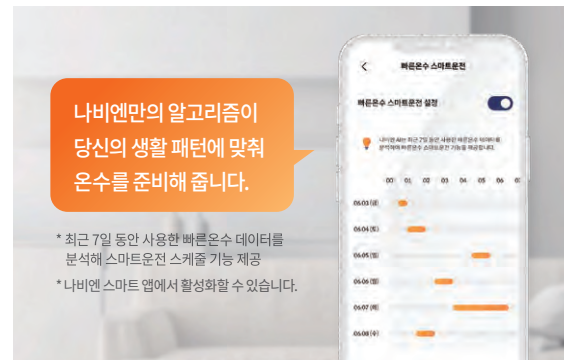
나비엔만의 알고리즘이 당신의 생활 패턴에 맞춰 온수를 준비해 줍니다.

* 최근 7일 동안 사용한 빠른온수 데이터를 분석해 스마트운전 스케줄 기능 제공

* 나비엔 스마트 앱에서 활성화할 수 있습니다.

<

빠른온수 스마트운전

빠른온수 스마트운전 설정

나비엔 AI는 최근 7일 동안 사용한 빠른온수 데이터를 분석하여 빠른온수 스마트운전 기능을 제공합니다.

00 01 02 03 04 05 06

06.03 (금)

06.04 (토)

06.05 (일)

06.06 (월)

06.07 (화)

06.08 (수)